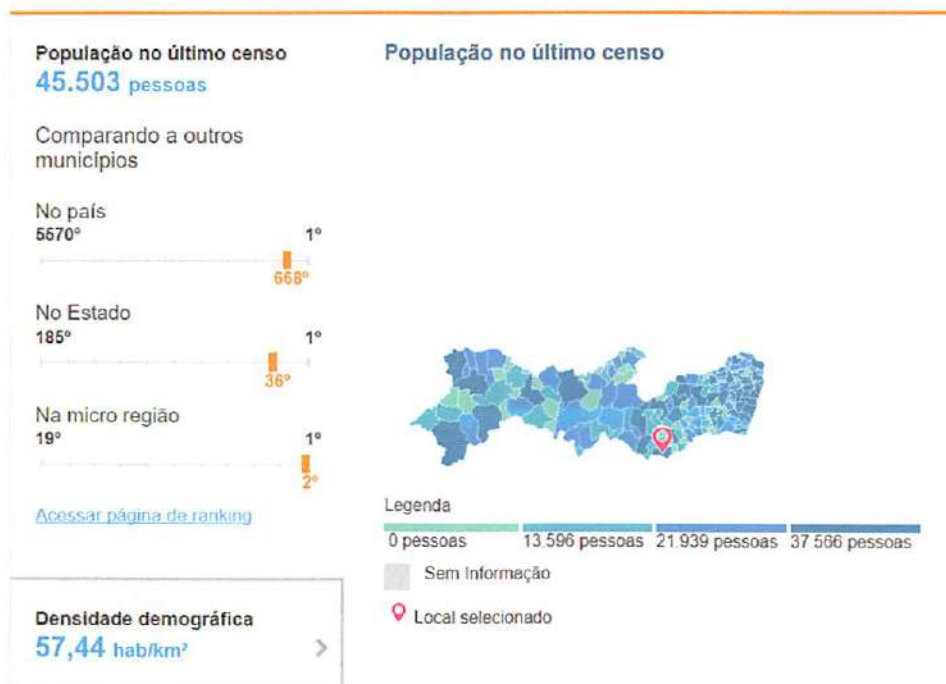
População no último censo
45.503 pessoas

Comparando a outros municípios

No país
5570°
1°
668°

No Estado
185°
1°
36°

Na micro região
19°
1°
2°

Acessar página de ranking

Densidade demográfica
57,44 hab/km²

População no último censo

Legenda
0 pessoas
13.596 pessoas
21.939 pessoas
37.566 pessoas
Sem Informação
Local selecionado